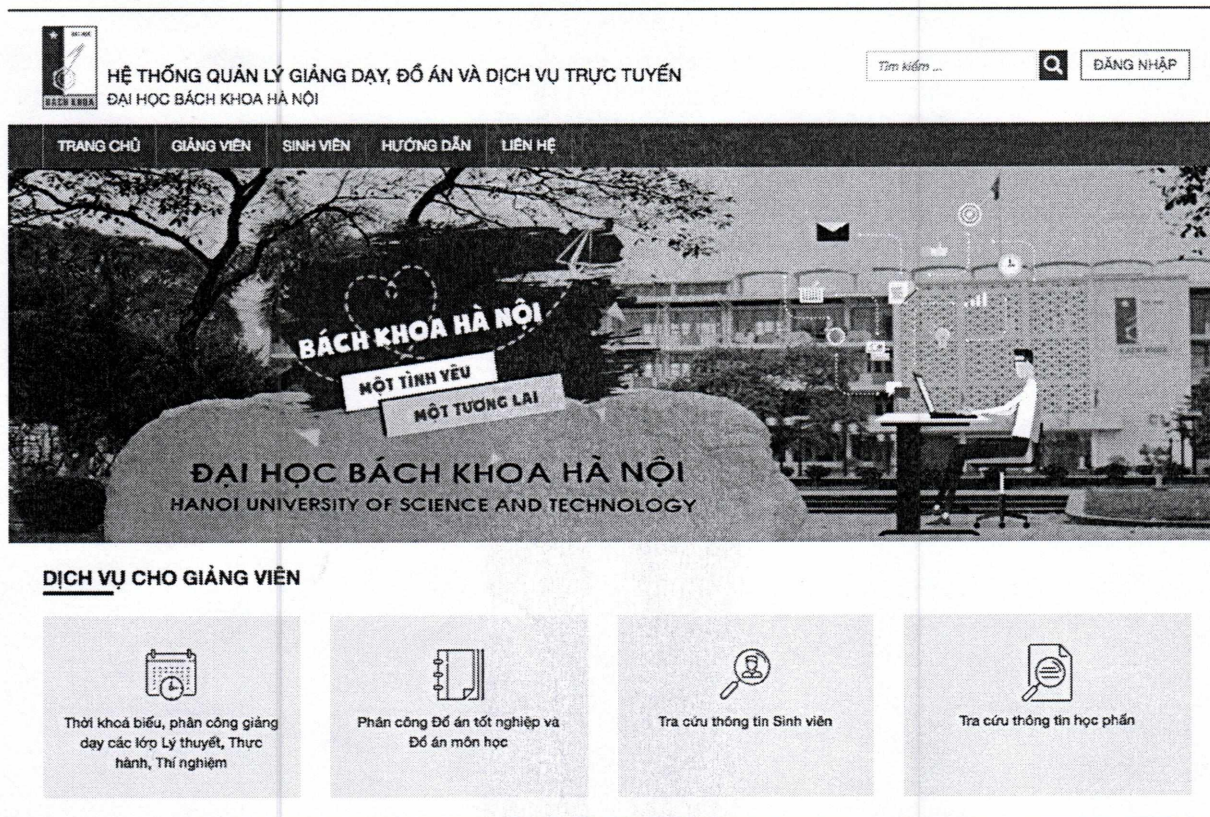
BÁCH KHOA

HỆ THỐNG QUẢN LÝ GIẢNG DẠY, ĐỒ ÁN VÀ DỊCH VỤ TRỰC TUYẾN
ĐẠI HỌC BÁCH KHOA HÀ NỘI

Tìm kiếm ...

ĐĂNG NHẬP

TRANG CHỦ | GIẢNG VIÊN | SINH VIÊN | HƯỚNG DẪN | LIÊN HỆ

BÁCH KHOA HÀ NỘI
MỘT TÌNH YÊU
MỘT TƯƠNG LAI

ĐẠI HỌC BÁCH KHOA HÀ NỘI
HANOI UNIVERSITY OF SCIENCE AND TECHNOLOGY

DỊCH VỤ CHO GIẢNG VIÊN

Thời khoá biểu, phân công giảng dạy các lớp Lý thuyết, Thực hành, Thí nghiệm

Phân công Đồ án tốt nghiệp và Đồ án môn học

Tra cứu thông tin Sinh viên

Tra cứu thông tin học phần